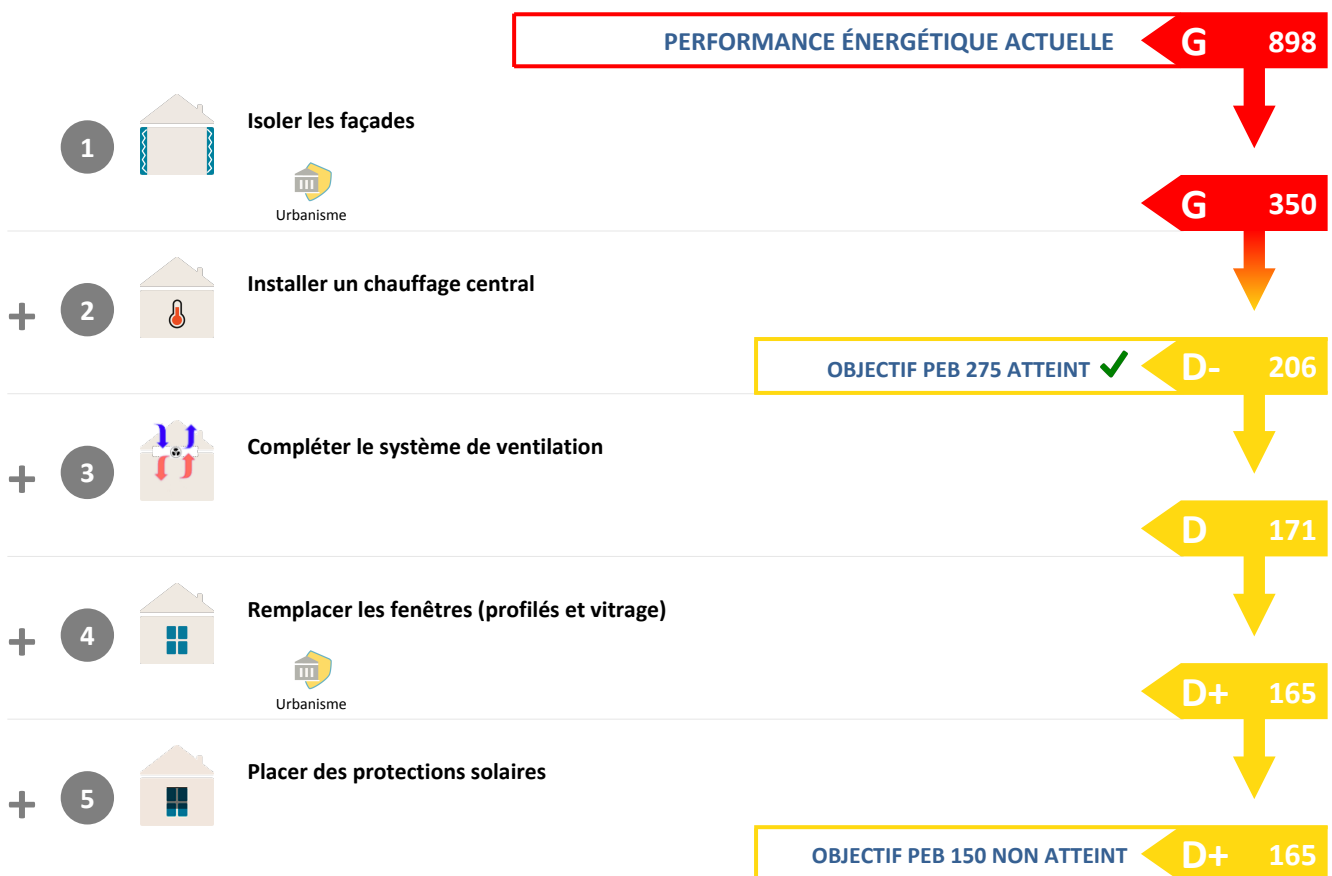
PERFORMANCE ÉNERGÉTIQUE ACTUELLE G 898

1 Isoler les façades

Urbanisme

G 350

+ 2 Installer un chauffage central

OBJECTIF PEB 275 ATTEINT ✓ D- 206

+ 3 Compléter le système de ventilation

D 171

+ 4 Remplacer les fenêtres (profilés et vitrage)

Urbanisme

D+ 165

+ 5 Placer des protections solaires

OBJECTIF PEB 150 NON ATTEINT D+ 165